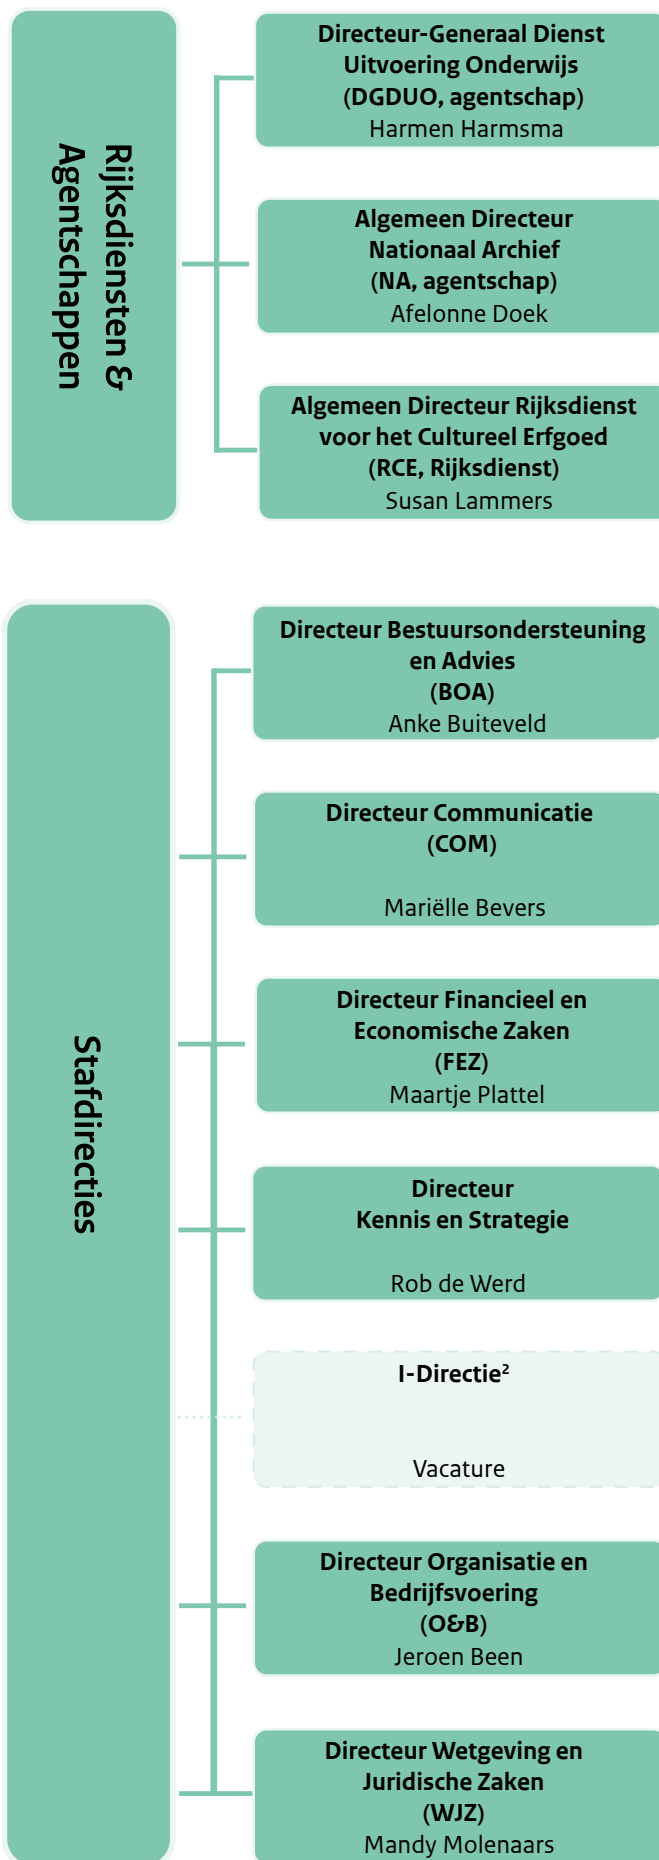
Rijksdiensten & Agentschappen

Directeur-Generaal Dienst Uitvoering Onderwijs (DGDUO, agentschap)
Harmen Harmsma

Algemeen Directeur Nationaal Archief (NA, agentschap)
Afelonne Doek

Algemeen Directeur Rijksdienst voor het Cultureel Erfgoed (RCE, Rijksdienst)
Susan Lammers

Stafdirecties

Directeur Bestuursondersteuning en Advies (BOA)
Anke Buiteveld

Directeur Communicatie (COM)
Mariëlle Bevers

Directeur Financieel en Economische Zaken (FEZ)
Maartje Plattel

Directeur Kennis en Strategie
Rob de Werd

I-Directie$^2$
Vacature

Directeur Organisatie en Bedrijfsvoering (O&B)
Jeroen Been

Directeur Wetgeving en Juridische Zaken (WJZ)
Mandy Molenaars